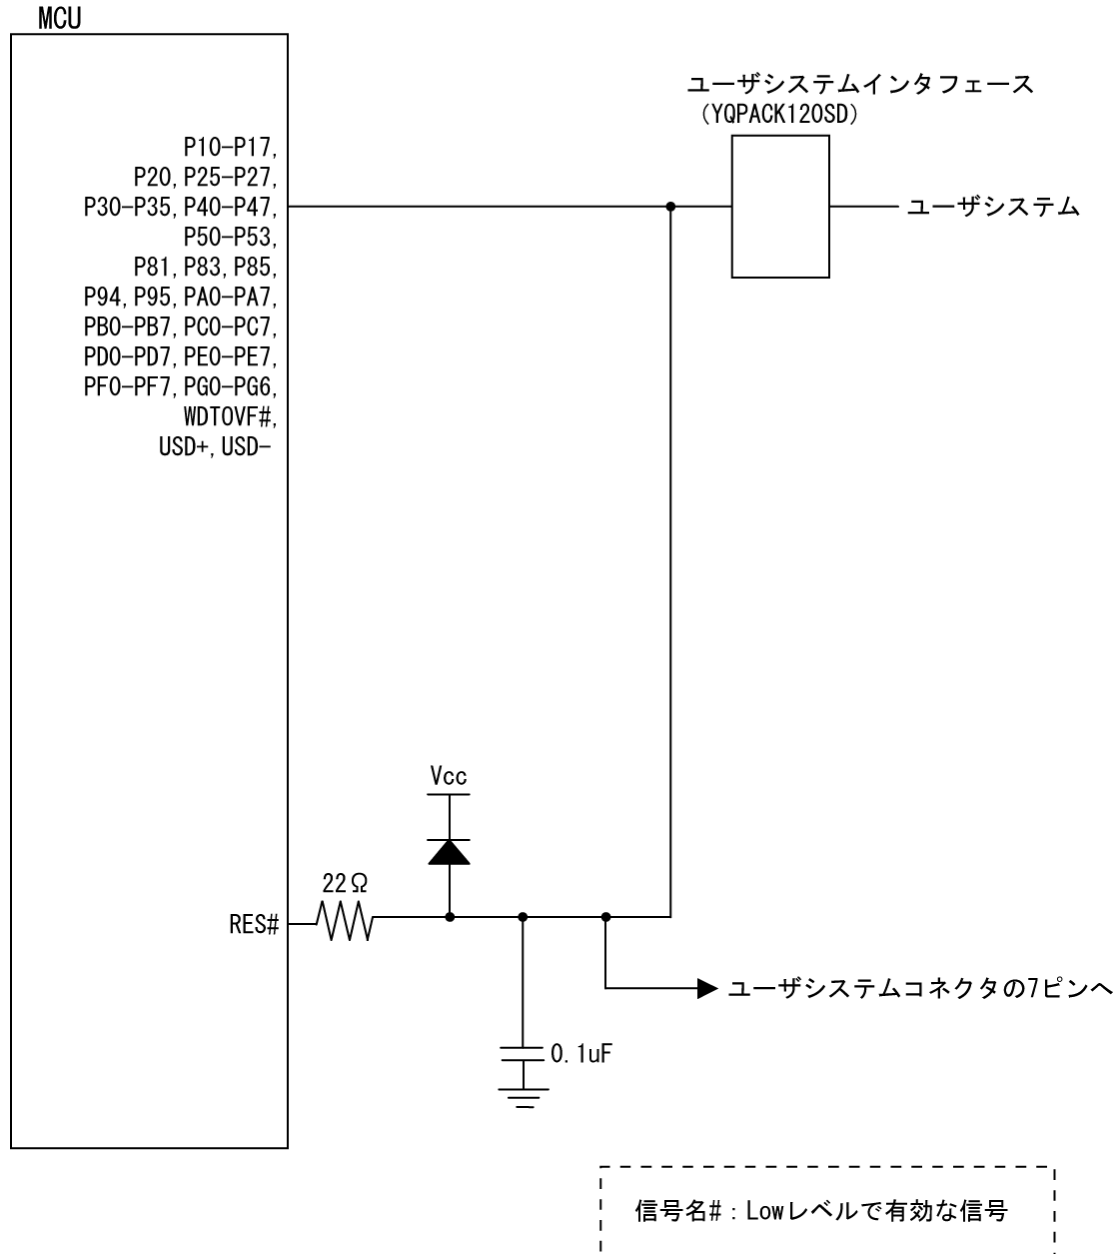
MCU

P10-P17,
P20, P25-P27,
P30-P35, P40-P47,
P50-P53,
P81, P83, P85,
P94, P95, PA0-PA7,
PB0-PB7, PC0-PC7,
PD0-PD7, PE0-PE7,
PF0-PF7, PG0-PG6,
WDTOVF#,
USD+, USD-

ユーザシステムインタフェース
(YQPACK120SD)

ユーザシステム

Vcc

22Ω

RES#

ユーザシステムコネクタの7ピンへ

0.1uF

信号名# : Lowレベルで有効な信号